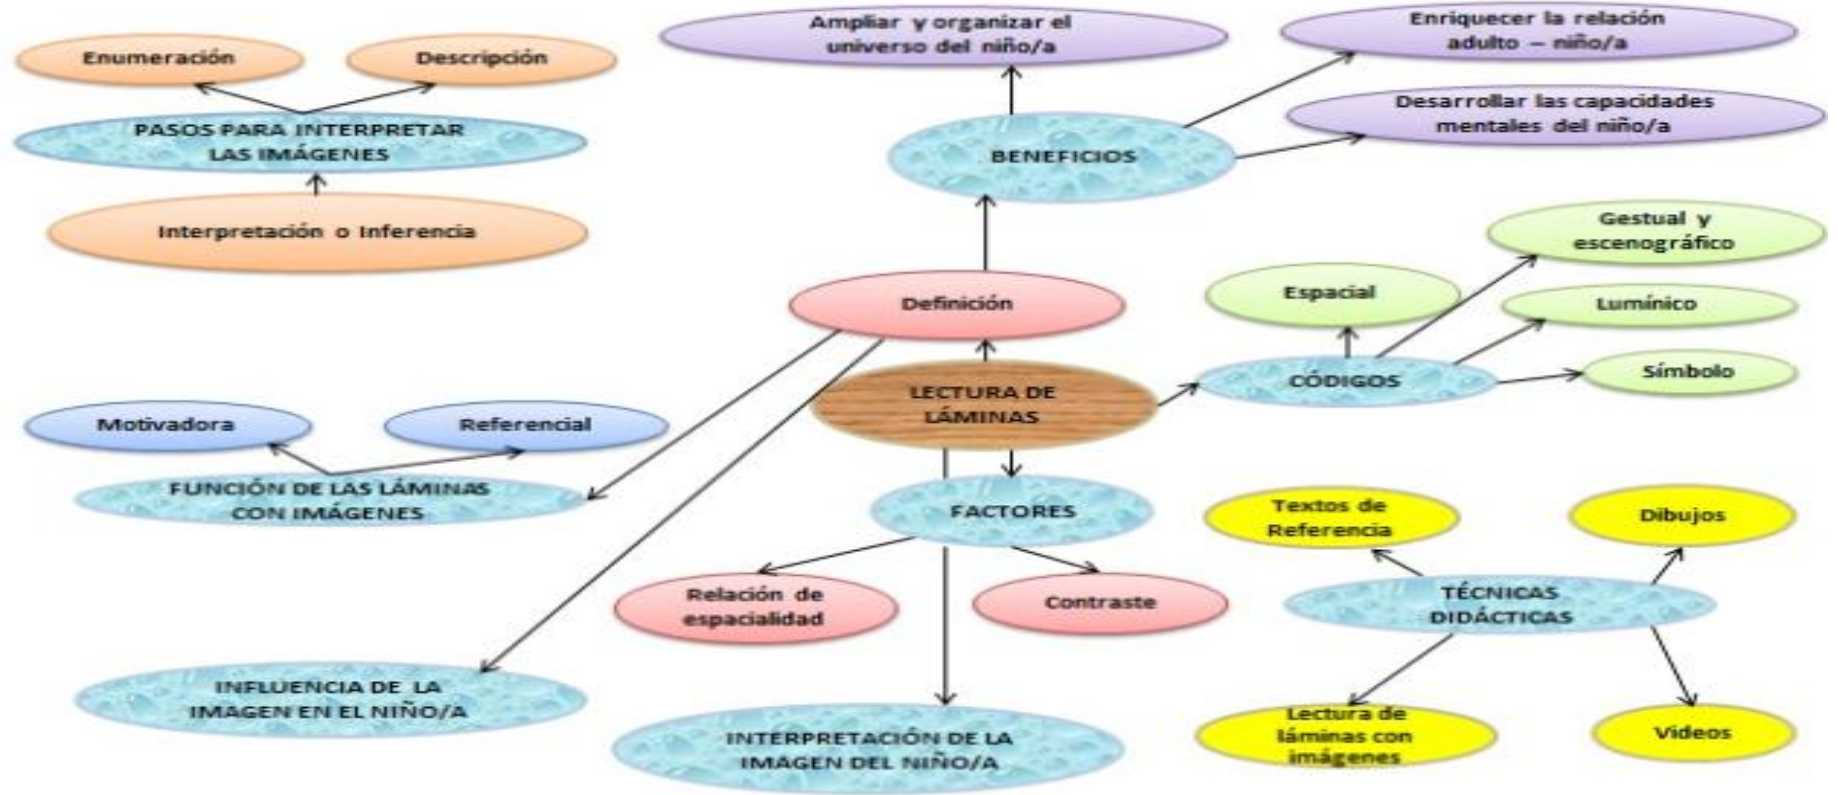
Enumeración

Descripción

PASOS PARA INTERPRETAR LAS IMÁGENES

Interpretación o Inferencia

Ampliar y organizar el universo del niño/a

Enriquecer la relación adulto – niño/a

Desarrollar las capacidades mentales del niño/a

BENEFICIOS

Gestual y escenográfico

Espacial

Lumínico

Definición

CÓDIGOS

Símbolo

LECTURA DE LÁMINAS

Motivadora

Referencial

FUNCIÓN DE LAS LÁMINAS CON IMÁGENES

FACTORES

Textos de Referencia

Dibujos

Relación de espacialidad

Contraste

TÉCNICAS DIDÁCTICAS

INFLUENCIA DE LA IMAGEN EN EL NIÑO/A

INTERPRETACIÓN DE LA IMAGEN DEL NIÑO/A

Lectura de láminas con imágenes

Videos